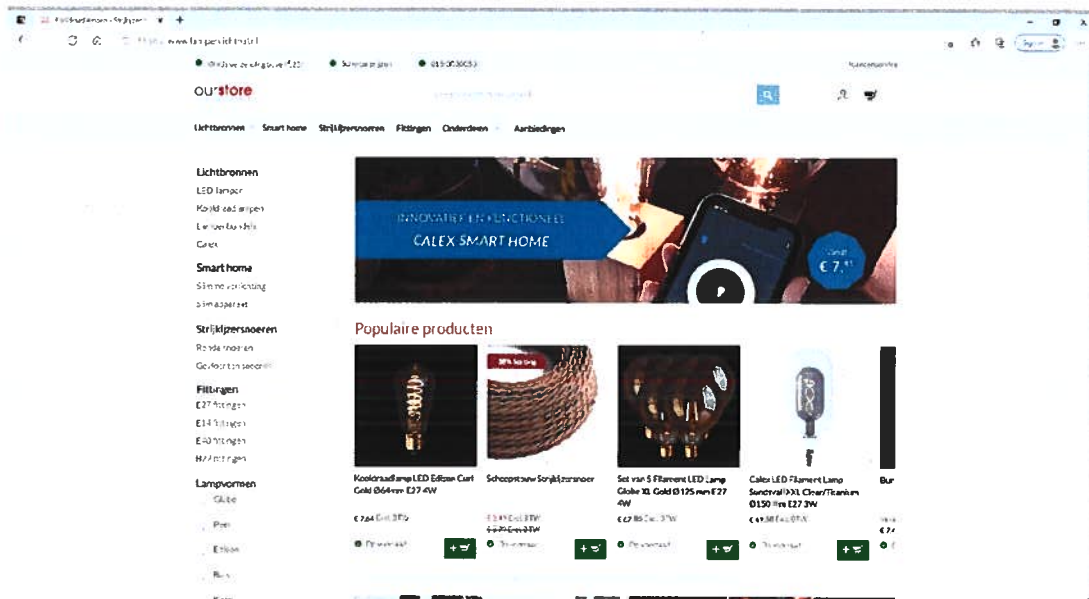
ourstore

Lichtbronnen Smart home Strijkijzersnoeren Fittingen Onderdelen Aanbiedingen

Lichtbronnen
LED lampen
Kooldraadlampen
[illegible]
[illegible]

Smart home
Slimme verlichting
Slim apparaat

Strijkijzersnoeren
Ronde snoeren
Gevlochten snoeren

Fittingen
E27 fittingen
E14 fittingen
E40 fittingen
B22 fittingen

Lampvormen
Globe
Peer
Edison
Buis

INNOVATIEF EN FUNCTIONEEL
CALEX SMART HOME
€ 7,-

Populaire producten

Kooldraadlamp LED Edison Curl Gold Ø64mm E27 4W
€7,64
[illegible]

Schoepstouw Strijkijzersnoer
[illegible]

Set van 5 Filament LED Lamp Globe XL Gold Ø125 mm E27 4W
€27,95
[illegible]

Calex LED Filament Lamp Sundrea XXL Clear/Titanium Ø150 mm E27 3W
€49,95
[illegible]

Bur
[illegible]